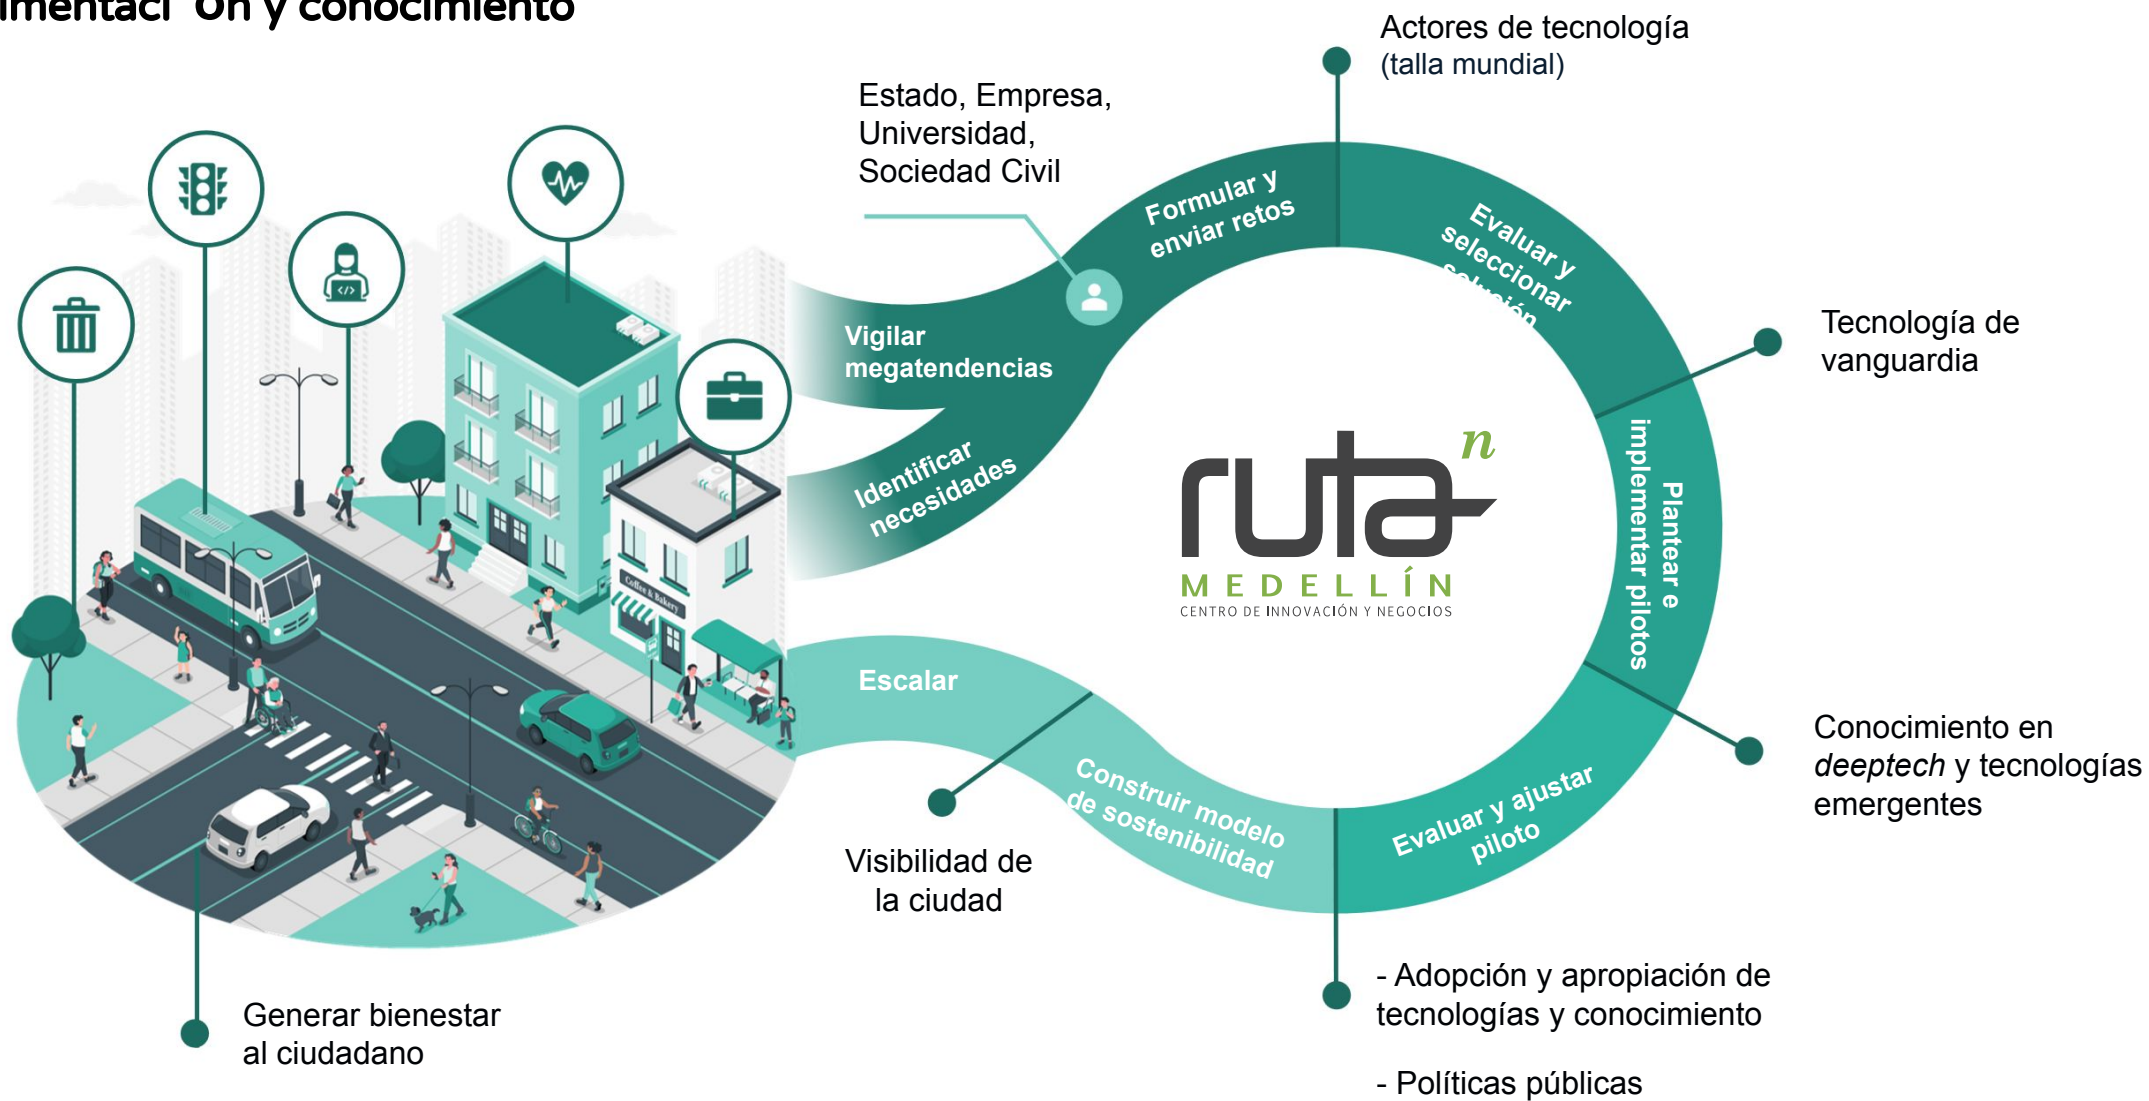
imentaci On y conocimiento

Actores de tecnología (talla mundial)

Estado, Empresa, Universidad, Sociedad Civil

Formular y enviar retos

Evaluar y seleccionar solución

Vigilar megatendencias

Identificar necesidades

Tecnología de vanguardia

ruta n
MEDELLÍN
CENTRO DE INNOVACIÓN Y NEGOCIOS

Plantear e implementar pilotos

Escalar

Construir modelo de sostenibilidad

Evaluar y ajustar piloto

Conocimiento en *deeptech* y tecnologías emergentes

Visibilidad de la ciudad

Coffee & Bakery

Generar bienestar al ciudadano

- Adopción y apropiación de tecnologías y conocimiento

- Políticas públicas